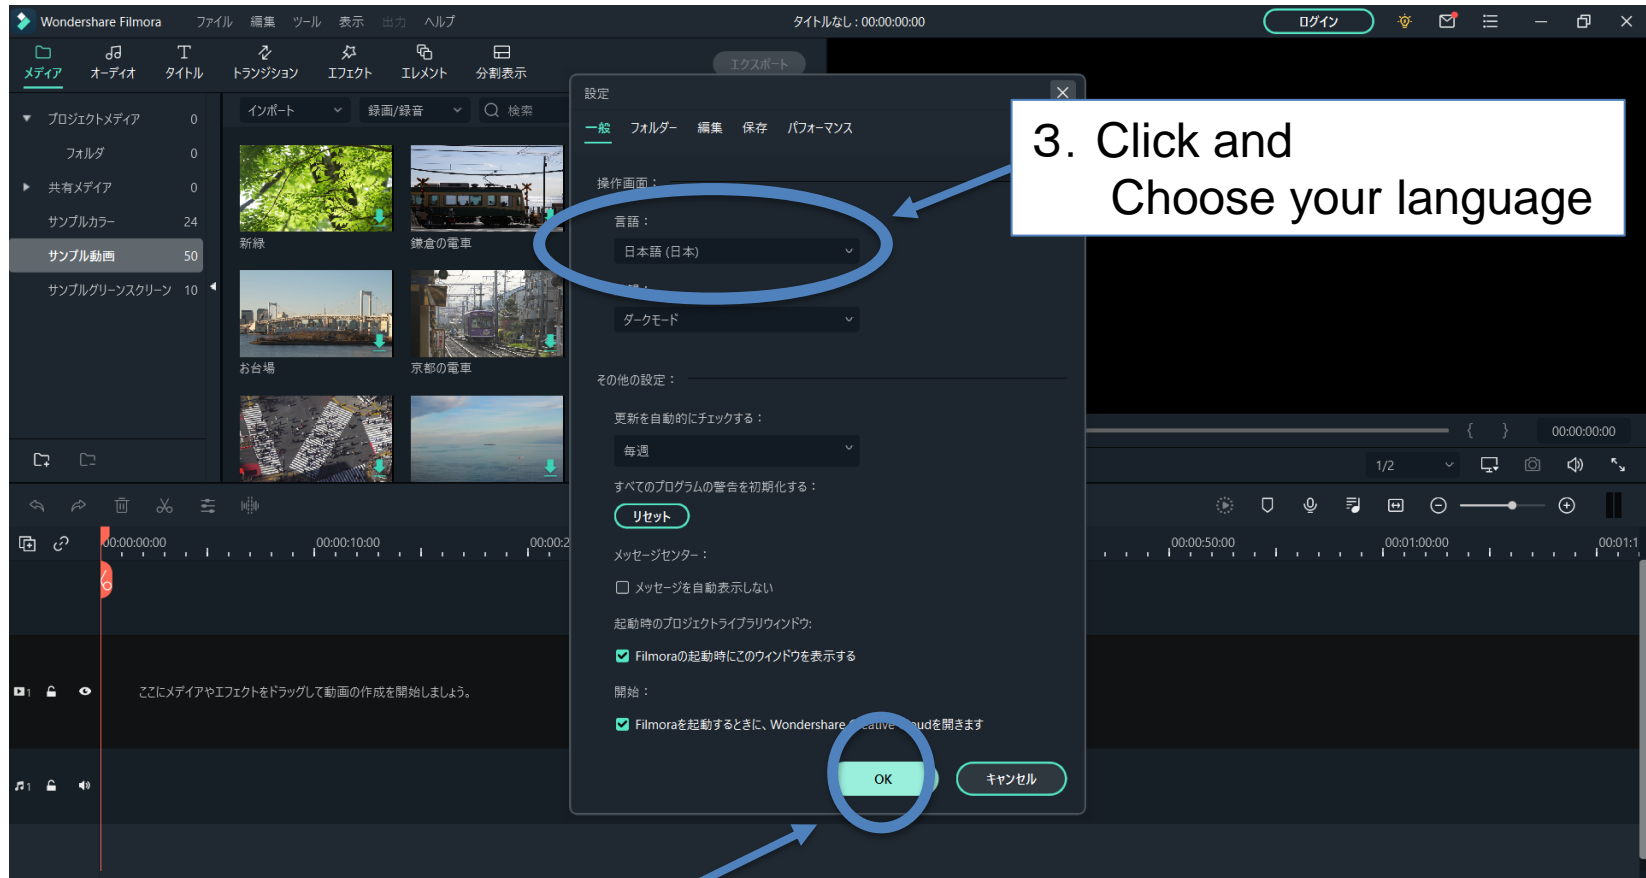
Wondershare Filmora ファイル 編集 ツール 表示 出力 ヘルプ

タイトルなし : 00:00:00:00

ログイン

メディア オーディオ タイトル トランジション エフェクト エレメント 分割表示

エクスポート

プロジェクトメディア 0
フォルダ 0
共有メディア 0
サンプルカラー 24
サンプル動画 50
サンプルグリーンスクリーン 10

インポート 録画/録音 検索

新緑 鎌倉の電車
お台場 京都の電車

設定

一般 フォルダー 編集 保存 パフォーマンス

操作画面：

言語：

日本語 (日本)

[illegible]

ダークモード

その他の設定：

更新を自動的にチェックする：

毎週

すべてのプログラムの警告を初期化する：

リセット

メッセージセンター：

メッセージを自動表示しない

起動時のプロジェクトライブラリウィンドウ:

Filmoraの起動時にこのウィンドウを表示する

開始：

Filmoraを起動するときに、Wondershare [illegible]udを開きます

OK キャンセル

3. Click and
Choose your language

00:00:00:00

1/2

00:00:00:00 00:00:10:00 00:00:2 00:00:50:00 00:01:00:00 00:01:1

ここにメディアやエフェクトをドラッグして動画の作成を開始しましょう。